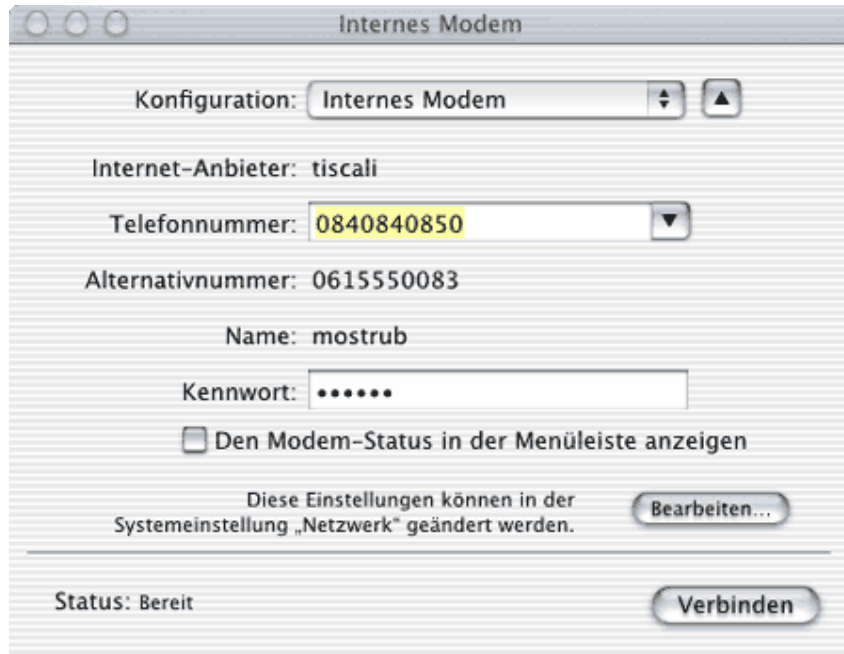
Internes Modem

Konfiguration: Internes Modem

Internet-Anbieter: tiscali

Telefonnummer: 0840840850

Alternativnummer: 0615550083

Name: mostrub

Kennwort: ••••••

Den Modem-Status in der Menüleiste anzeigen

Diese Einstellungen können in der Systemeinstellung „Netzwerk" geändert werden.

Bearbeiten...

Status: Bereit

Verbinden